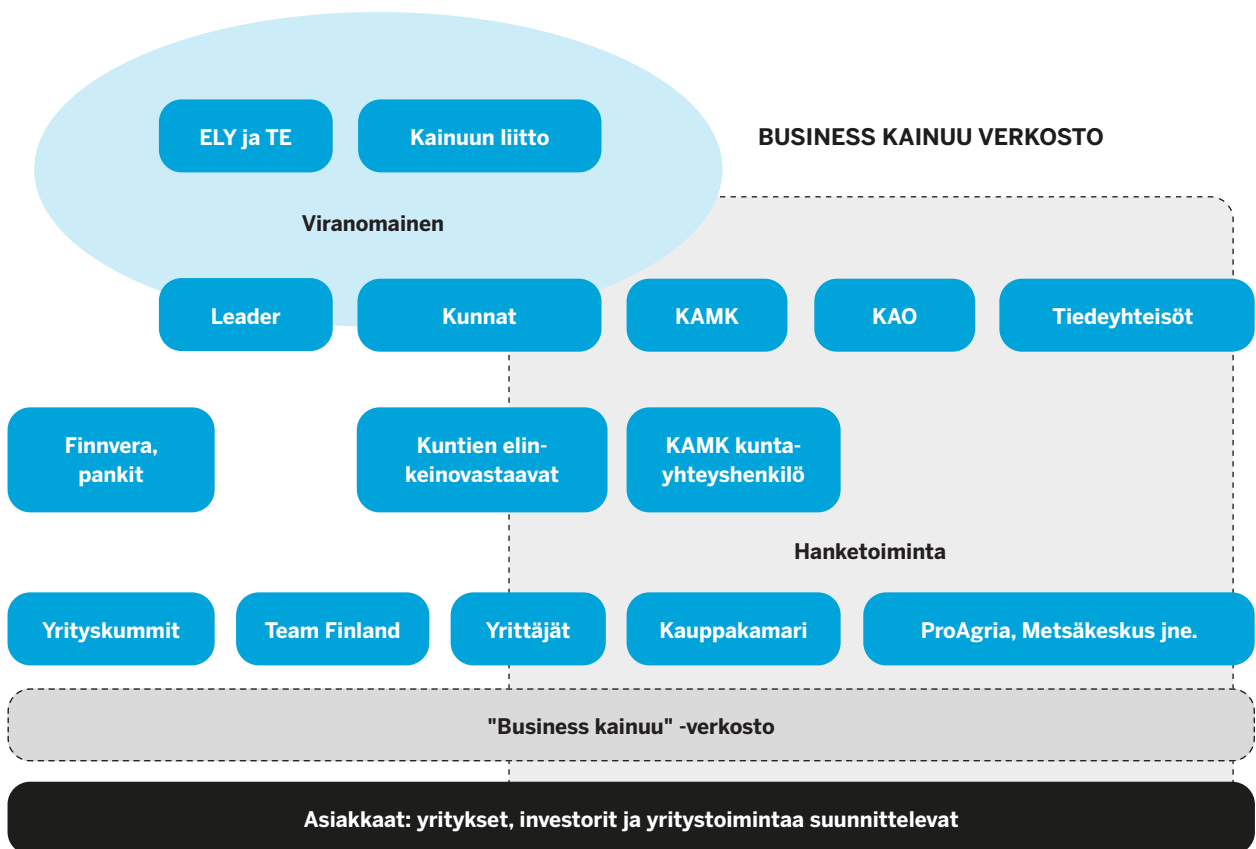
ELY ja TE

Kainuun liitto

BUSINESS KAINUU VERKOSTO

Viranomainen

Leader

Kunnat

KAMK

KAO

Tiedeyhteisöt

Finnvera, pankit

Kuntien elinkeinovastaavat

KAMK kuntayhteyshenkilö

Hanketoiminta

Yrityskummit

Team Finland

Yrittäjät

Kauppakamari

ProAgria, Metsäkeskus jne.

"Business kainuu" -verkosto

Asiakkaat: yritykset, investorit ja yritystoimintaa suunnittelevat